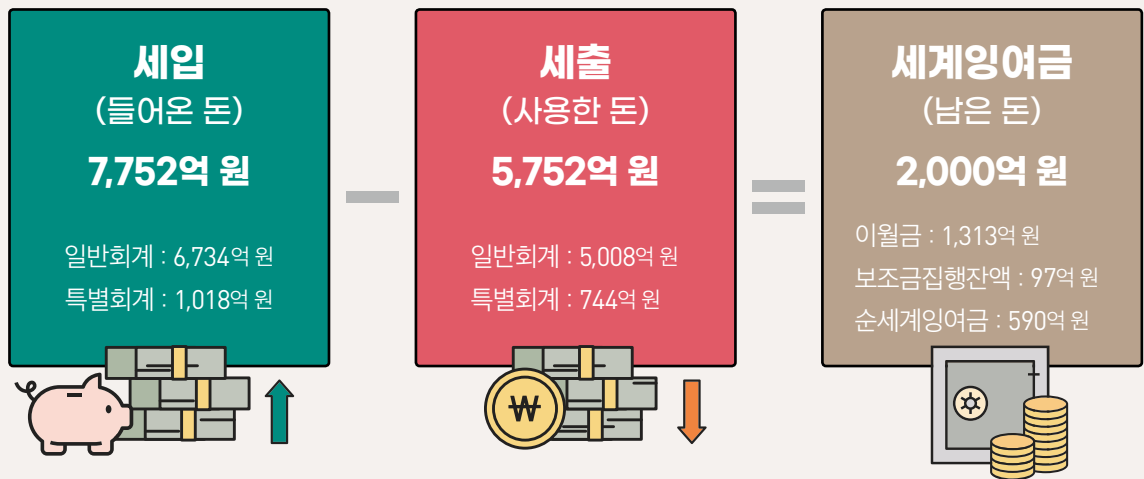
세입
(들어온 돈)
7,752억 원

일반회계 : 6,734억 원
특별회계 : 1,018억 원

세출
(사용한 돈)
5,752억 원

일반회계 : 5,008억 원
특별회계 : 744억 원

세계잉여금
(남은 돈)
2,000억 원

이월금 : 1,313억 원
보조금집행잔액 : 97억 원
순세계잉여금 : 590억 원

₩